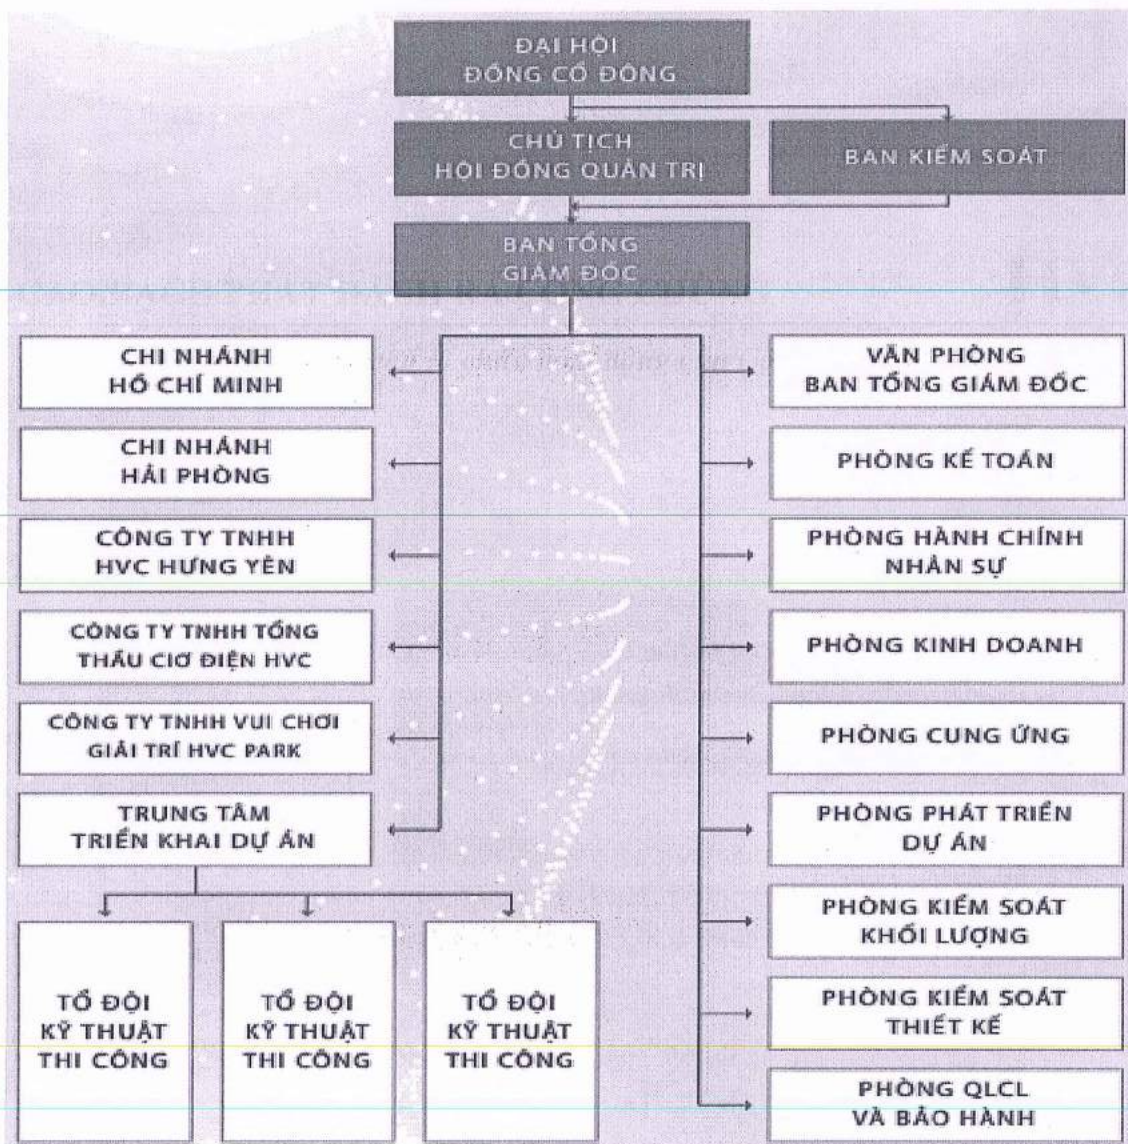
ĐẠI HỘI ĐỒNG CỔ ĐÔNG

CHỦ TỊCH HỘI ĐỒNG QUẢN TRỊ

BAN KIỂM SOÁT

BAN TỔNG GIÁM ĐỐC

CHI NHÁNH HỒ CHÍ MINH

CHI NHÁNH HẢI PHÒNG

CÔNG TY TNHH HVC HƯNG YÊN

CÔNG TY TNHH TỔNG THẦU CƠ ĐIỆN HVC

CÔNG TY TNHH VUI CHƠI GIẢI TRÍ HVC PARK

TRUNG TÂM TRIỂN KHAI DỰ ÁN

TỔ ĐỘI KỸ THUẬT THI CÔNG

TỔ ĐỘI KỸ THUẬT THI CÔNG

TỔ ĐỘI KỸ THUẬT THI CÔNG

VĂN PHÒNG BAN TỔNG GIÁM ĐỐC

PHÒNG KẾ TOÁN

PHÒNG HÀNH CHÍNH NHÂN SỰ

PHÒNG KINH DOANH

PHÒNG CUNG ỨNG

PHÒNG PHÁT TRIỂN DỰ ÁN

PHÒNG KIỂM SOÁT KHỐI LƯỢNG

PHÒNG KIỂM SOÁT THIẾT KẾ

PHÒNG QLCL VÀ BẢO HÀNH